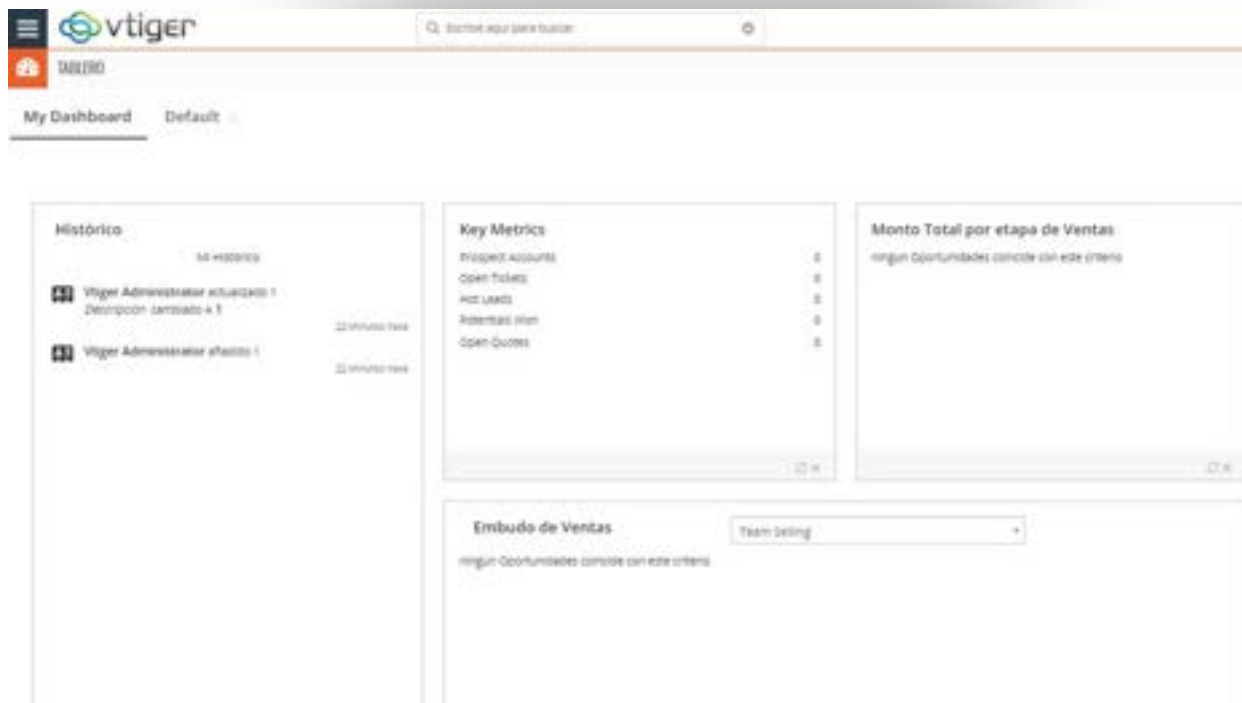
vtiger

Escribe aquí para buscar

TABLERO

My Dashboard Default

Histórico

Mi Histórico

Vtiger Administrator actualizado 1
Descripción cambiado a 1

22 Minutos hace

Vtiger Administrator añadido 1

22 Minutos hace

Key Metrics

| | |
|---|---|
| Prospect Accounts | 0 |
| Open Tickets | 0 |
| Hot Leads | 0 |
| Potentials Won | 0 |
| Open Quotes | 0 |

Monto Total por etapa de Ventas

ningun Oportunidades coincide con este criterio

Embudo de Ventas

Team Selling

ningun Oportunidades coincide con este criterio